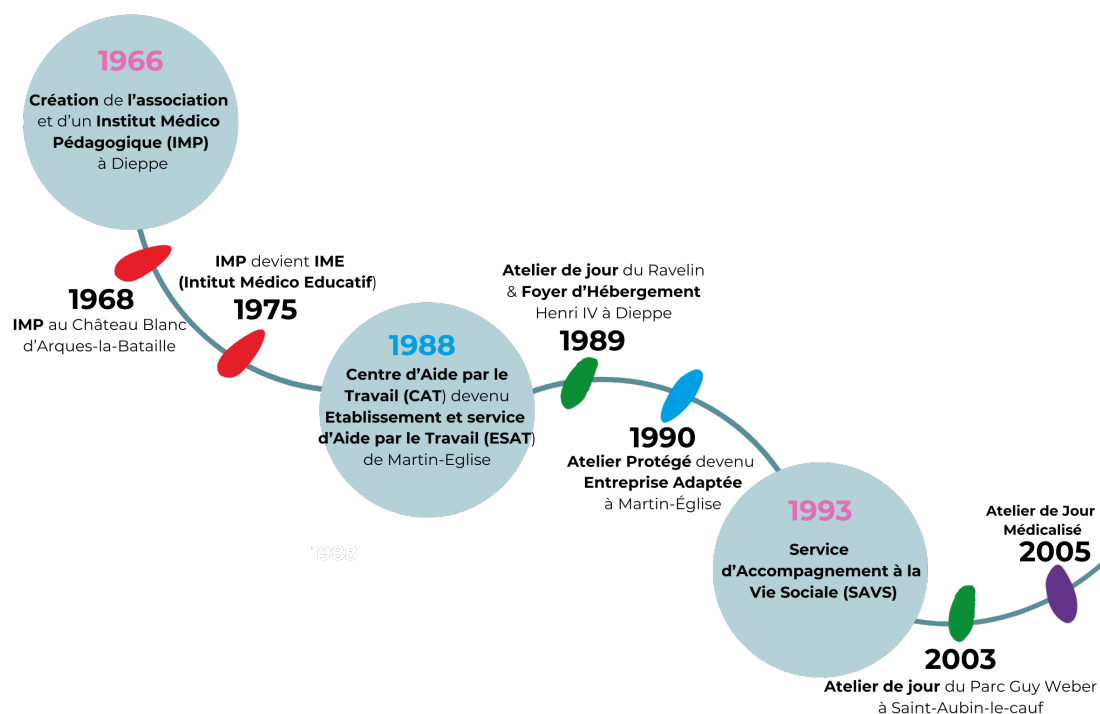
1966
Création de l'association et d'un Institut Médico Pédagogique (IMP) à Dieppe

1968
IMP au Château Blanc d'Arques-la-Bataille

IMP devient IME (Intitut Médico Educatif)
1975

1988
Centre d'Aide par le Travail (CAT) devenu Etablissement et service d'Aide par le Travail (ESAT) de Martin-Eglise

1988

Atelier de jour du Ravelin & Foyer d'Hébergement Henri IV à Dieppe
1989

1990
Atelier Protégé devenu Entreprise Adaptée à Martin-Église

1993
Service d'Accompagnement à la Vie Sociale (SAVS)

2003
Atelier de jour du Parc Guy Weber à Saint-Aubin-le-cauf

Atelier de Jour Médicalisé
2005